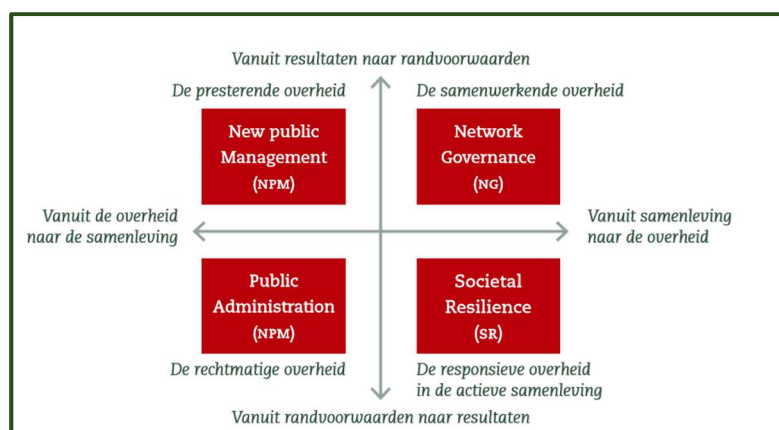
Vanuit resultaten naar randvoorwaarden

De presterende overheid

New public Management (NPM)

De samenwerkende overheid

Network Governance (NG)

Vanuit de overheid naar de samenleving

Vanuit samenleving naar de overheid

Public Administration (NPM)

De rechtmatige overheid

Societal Resilience (SR)

De responsieve overheid in de actieve samenleving

Vanuit randvoorwaarden naar resultaten